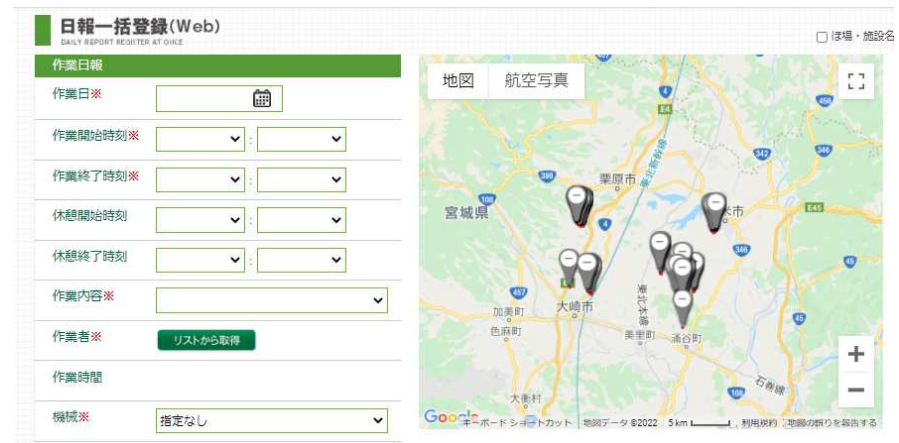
日報一括登録(Web)
DAILY REPORT REGISTER AT ONCE

ほ場・施設名

作業日報

作業日※

作業開始時刻※ :

作業終了時刻※ :

休憩開始時刻 :

休憩終了時刻 :

作業内容※

作業者※ リストから取得

作業時間

機械※ 指定なし

地図 航空写真

栗原市
宮城県
大崎市
加美町
色麻町
美里町
涌谷町
大衡村
石巻線
東北本線
東北新幹線
E4
E45
4
398
457
456
342
346
108
45

Google キーボード ショートカット 地図データ ©2022 5 km 利用規約 地図の誤りを報告する